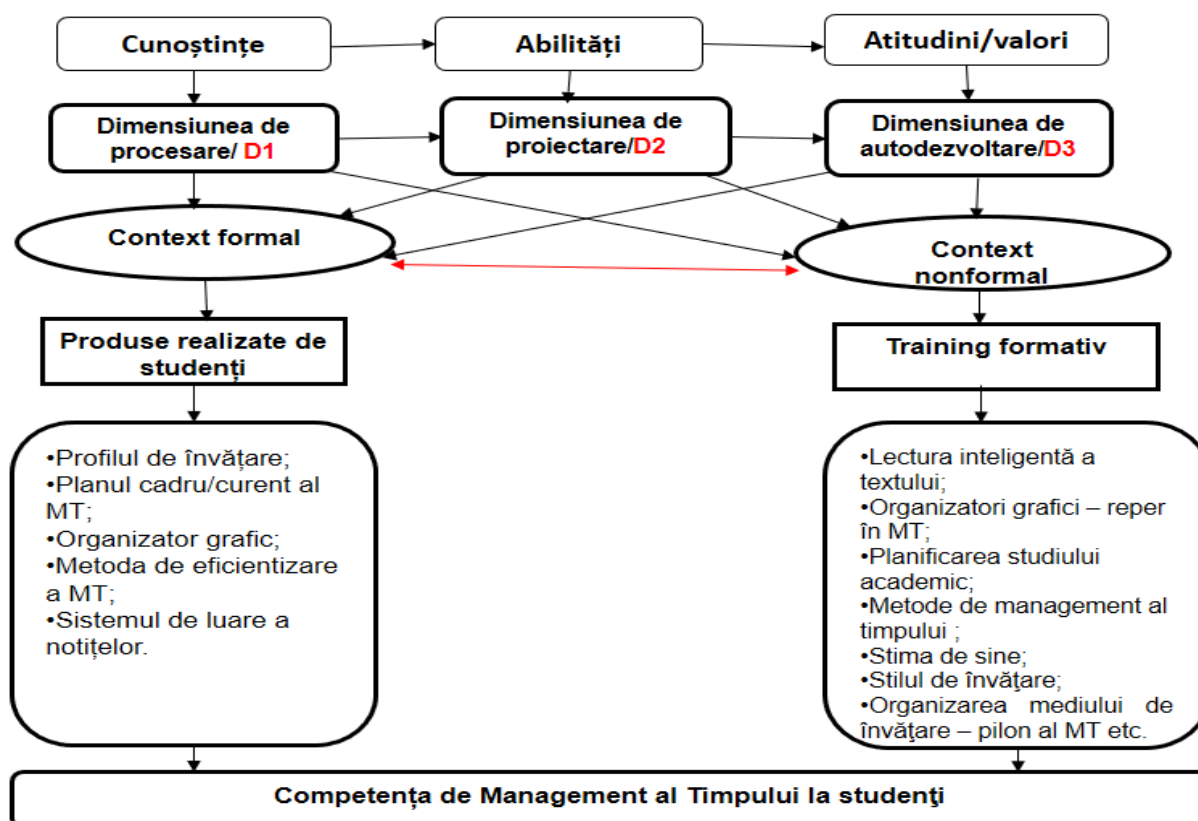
Cunoștințe

Abilități

Atitudini/valori

Dimensiunea de procesare/ D1

Dimensiunea de proiectare/D2

Dimensiunea de autodezvoltare/D3

Context formal

Context nonformal

Produse realizate de studenți

Training formativ

•Profilul de învățare;
•Planul cadru/curent al MT;
•Organizator grafic;
•Metoda de eficientizare a MT;
•Sistemul de luare a notițelor.

•Lectura inteligentă a textului;
•Organizatori grafici – reper în MT;
•Planificarea studiului academic;
•Metode de management al timpului ;
•Stima de sine;
•Stilul de învăţare;
•Organizarea mediului de învăţare – pilon al MT etc.

Competența de Management al Timpului la studenţi